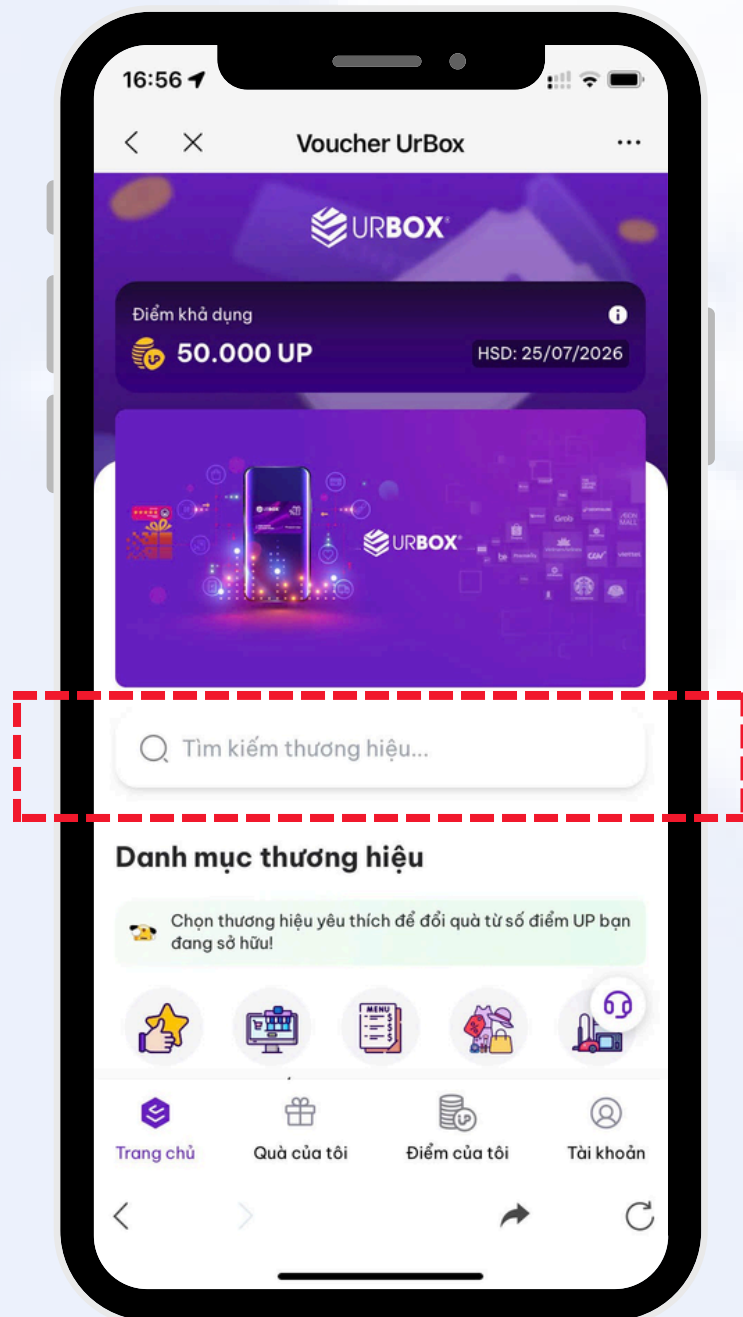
16:56

Voucher UrBox

URBOX

Điểm khả dụng
50.000 UP
HSD: 25/07/2026

URBOX

Tìm kiếm thương hiệu...

Danh mục thương hiệu

Chọn thương hiệu yêu thích để đổi quà từ số điểm UP bạn đang sở hữu!

MENU

Trang chủ
Quà của tôi
Điểm của tôi
Tài khoản